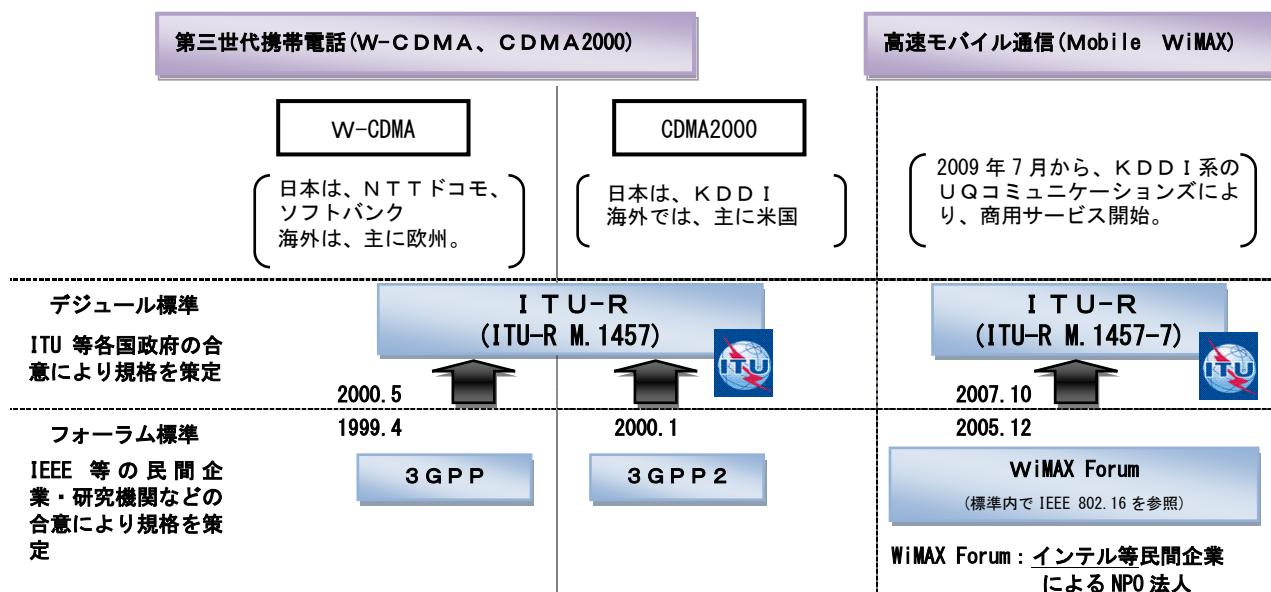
第三世代携帯電話(W-CDMA、CDMA2000)

高速モバイル通信(Mobile WiMAX)

W-CDMA

日本は、NTTドコモ、ソフトバンク
海外は、主に欧州。

CDMA2000

日本は、KDDI
海外では、主に米国

2009年7月から、KDDI系のUQコミュニケーションズにより、商用サービス開始。

デジュール標準

ITU 等各国政府の合意により規格を策定

ITU-R
(ITU-R M.1457)

ITU

2000.5

ITU-R
(ITU-R M.1457-7)

ITU

2007.10

フォーラム標準

IEEE 等の民間企業・研究機関などの合意により規格を策定

1999.4

3GPP

2000.1

3GPP2

2005.12

WiMAX Forum
(標準内で IEEE 802.16 を参照)

WiMAX Forum：インテル等民間企業による NPO 法人